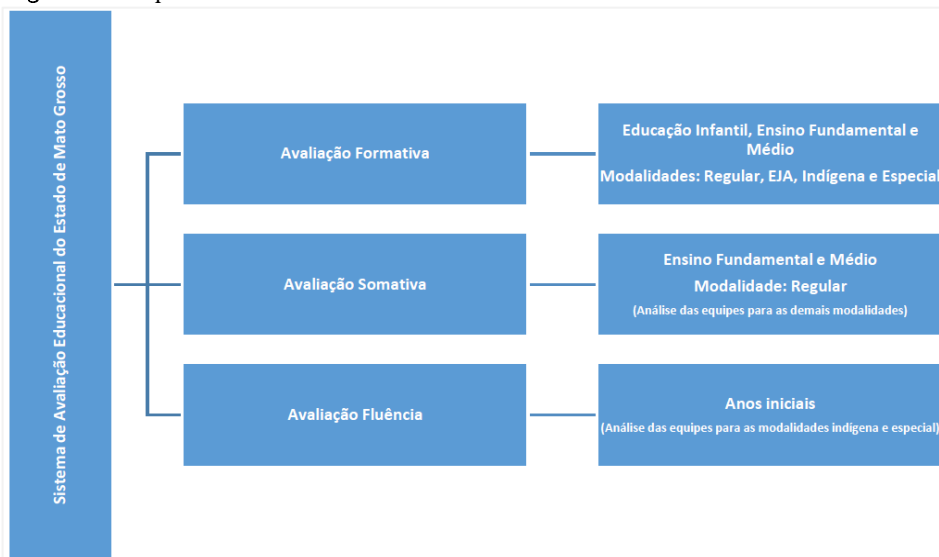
Sistema de Avaliação Educacional do Estado de Mato Grosso

Avaliação Formativa

Educação Infantil, Ensino Fundamental e Médio

Modalidades: Regular, EJA, Indígena e Especial

Avaliação Somativa

Ensino Fundamental e Médio

Modalidade: Regular

(Análise das equipes para as demais modalidades)

Avaliação Fluência

Anos iniciais

(Análise das equipes para as modalidades indígena e especial)